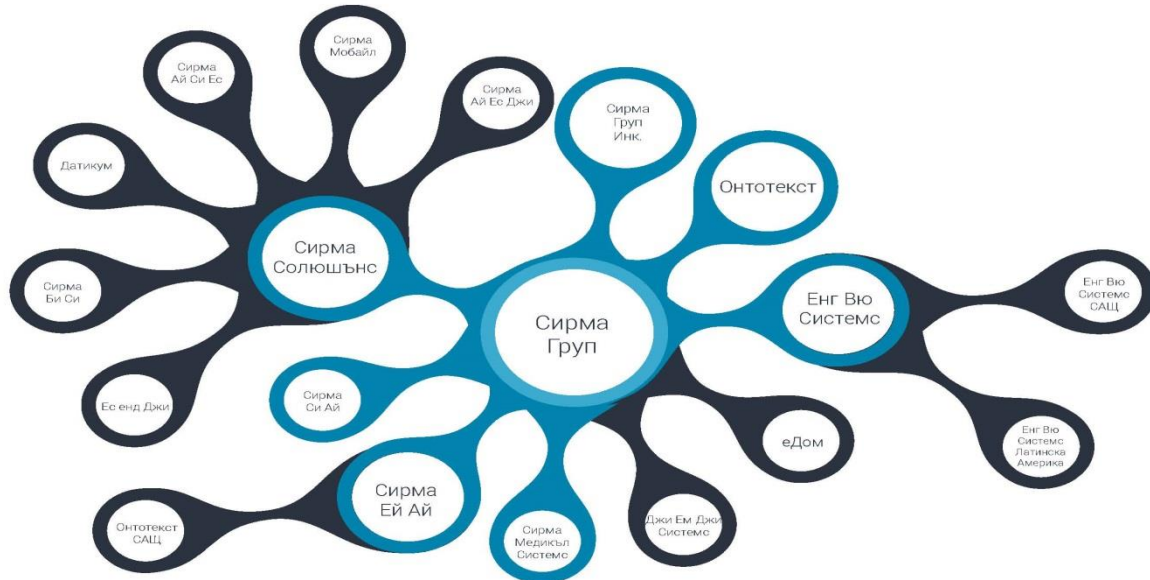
Сирма Груп

Сирма Солюшънс

Датикум

Сирма Ай Си Ес

Сирма Мобайл

Сирма Ай Ес Джи

Сирма Би Си

Ес енд Джи

Сирма Груп Инк.

Онтотекст

Енг Вю Системс

Енг Вю Системс САЩ

Енг Вю Системс Латинска Америка

Сирма Си Ай

Сирма Ей Ай

Онтотекст САЩ

Сирма Медикъл Системс

Джи Ем Джи Системс

еДом